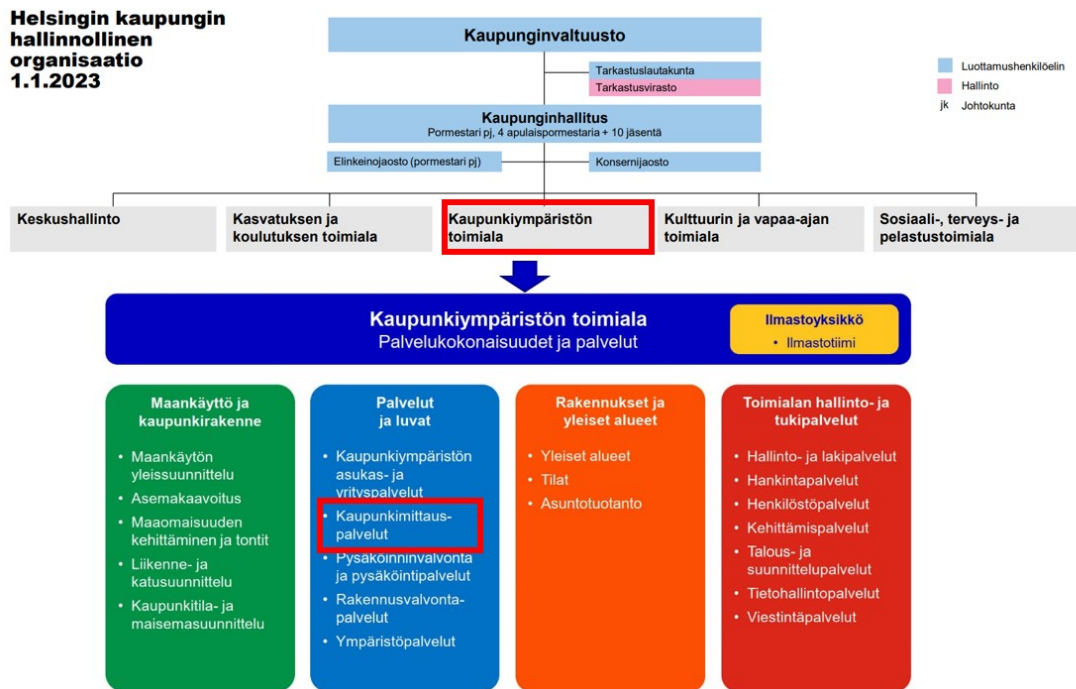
Helsingin kaupungin hallinnollinen organisaatio 1.1.2023

Kaupunginvaltuusto

Tarkastuslautakunta

Tarkastusvirasto

Luottamushenkilöelin

Hallinto

jk Johtokunta

Kaupunginhallitus
Pormestari pj, 4 apulaispormestaria + 10 jäsentä

Elinkeinojaosto (pormestari pj)

Konsernijaosto

Keskushallinto

Kasvatuksen ja koulutuksen toimiala

Kaupunkiympäristön toimiala

Kulttuurin ja vapaa-ajan toimiala

Sosiaali-, terveys- ja pelastustoimiala

Kaupunkiympäristön toimiala
Palvelukokonaisuudet ja palvelut

Ilmastoyksikkö
• Ilmastotiimi

Maankäyttö ja kaupunkirakenne
• Maankäytön yleissuunnittelu
• Asemakaavoitus
• Maaomaisuuden kehittäminen ja tontit
• Liikenne- ja katusuunnittelu
• Kaupunkitila- ja maisemasuunnittelu

Palvelut ja luvat
• Kaupunkiympäristön asukas- ja yrityspalvelut
• Kaupunkimittauspalvelut
• Pysäköinninvalvonta ja pysäköintipalvelut
• Rakennusvalvontapalvelut
• Ympäristöpalvelut

Rakennukset ja yleiset alueet
• Yleiset alueet
• Tilat
• Asuntotuotanto

Toimialan hallinto- ja tukipalvelut
• Hallinto- ja lakipalvelut
• Hankintapalvelut
• Henkilöstöpalvelut
• Kehittämispalvelut
• Talous- ja suunnittelupalvelut
• Tietohallintopalvelut
• Viestintäpalvelut